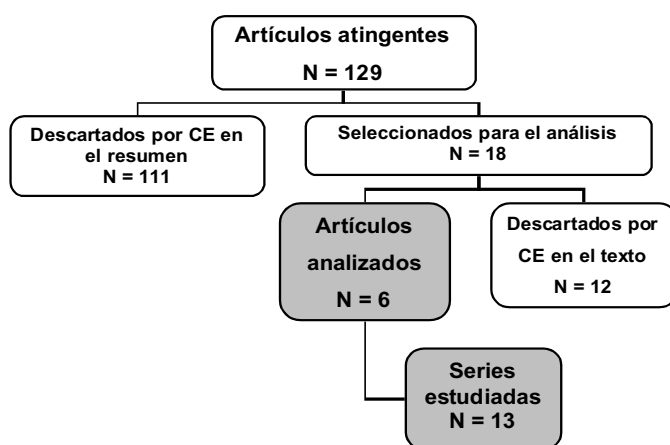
Artículos atingentes
N = 129

Descartados por CE en el resumen
N = 111

Seleccionados para el análisis
N = 18

Artículos analizados
N = 6

Descartados por CE en el texto
N = 12

Series estudiadas
N = 13